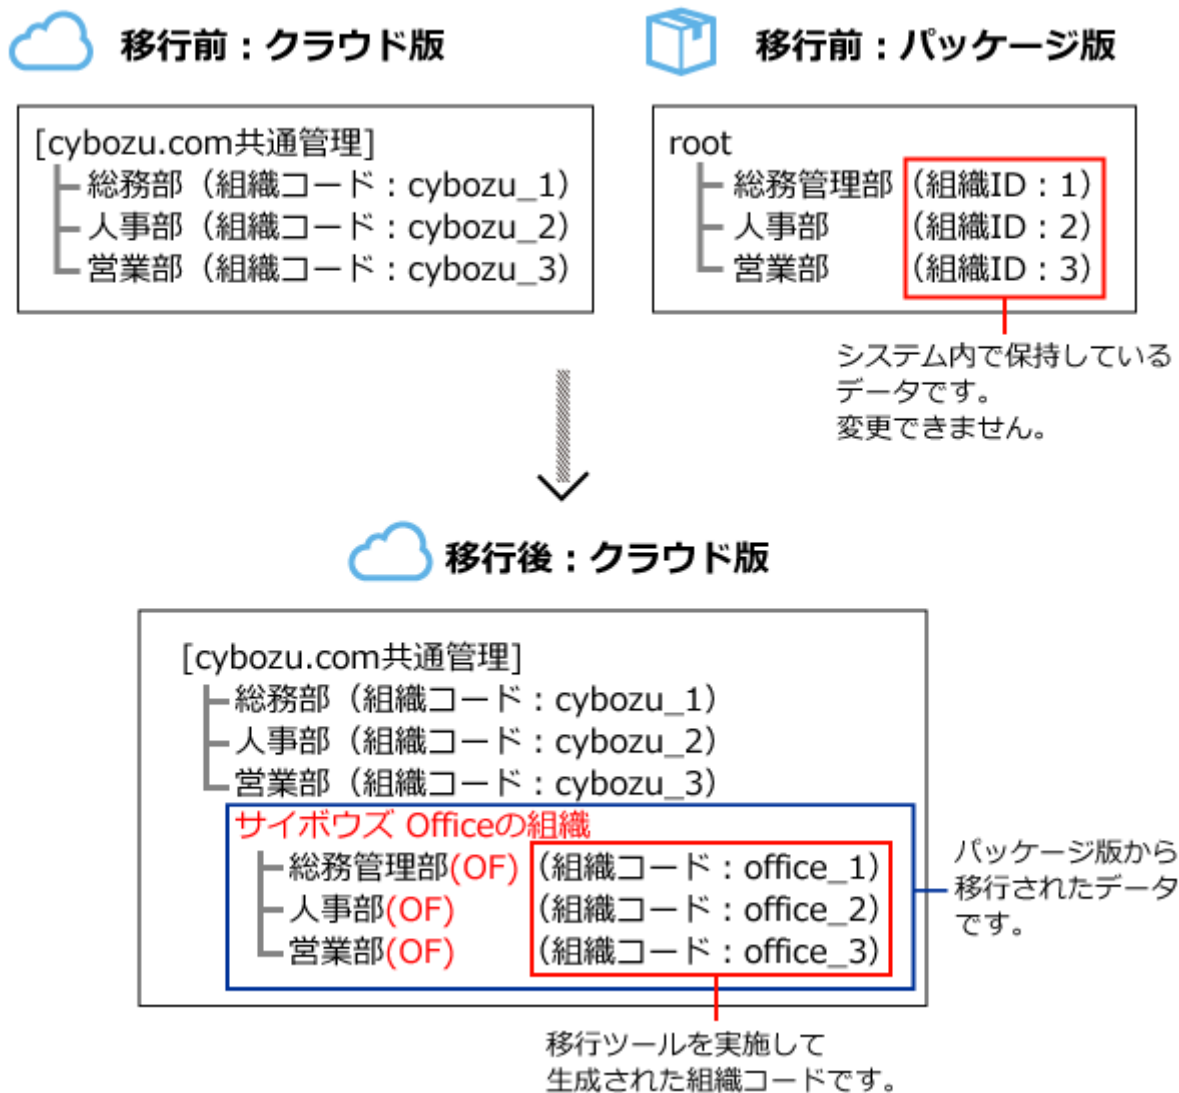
移行前：クラウド版

[cybozu.com共通管理]
総務部（組織コード：cybozu_1）
人事部（組織コード：cybozu_2）
営業部（組織コード：cybozu_3）

移行前：パッケージ版

root
総務管理部（組織ID：1）
人事部（組織ID：2）
営業部（組織ID：3）

システム内で保持しているデータです。
変更できません。

移行後：クラウド版

[cybozu.com共通管理]
総務部（組織コード：cybozu_1）
人事部（組織コード：cybozu_2）
営業部（組織コード：cybozu_3）
サイボウズ Officeの組織
総務管理部(OF)（組織コード：office_1）
人事部(OF)（組織コード：office_2）
営業部(OF)（組織コード：office_3）

パッケージ版から移行されたデータです。

移行ツールを実施して生成された組織コードです。